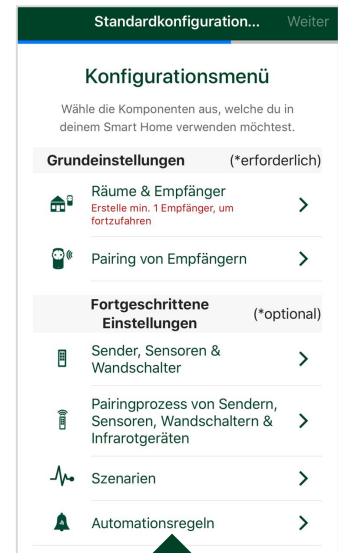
Standardkonfiguration... Weiter

Konfigurationsmenü

Wähle die Komponenten aus, welche du in deinem Smart Home verwenden möchtest.

Grundeinstellungen (*erforderlich)

Räume & Empfänger
Erstelle min. 1 Empfänger, um fortzufahren

Pairing von Empfängern

Fortgeschrittene Einstellungen (*optional)

Sender, Sensoren & Wandschalter

Pairingprozess von Sendern, Sensoren, Wandschaltern & Infrarotgeräten

Szenarien

Automationsregeln